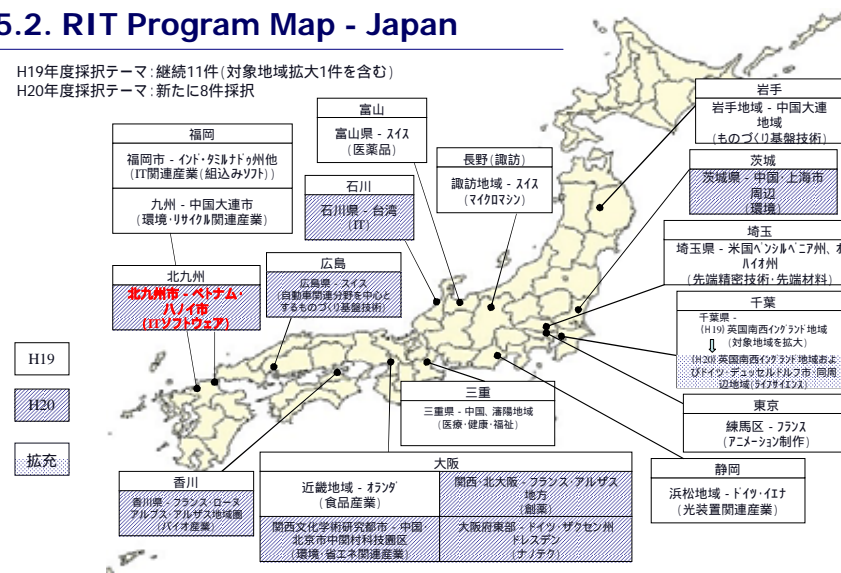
5.2. RIT Program Map - Japan

H19年度採択テーマ：継続11件（対象地域拡大1件を含む）
H20年度採択テーマ：新たに8件採択

福岡
福岡市 - ｲﾝﾄﾞ･ﾀﾐﾙﾅﾄﾞｩ州他
（IT関連産業（組込みｿﾌﾄ））
九州 - 中国大連市
（環境･ﾘｻｲｸﾙ関連産業）

富山
富山県 - ｽｲｽ
（医薬品）

石川
石川県 - 台湾
（IT）

長野（諏訪）
諏訪地域 - ｽｲｽ
（ﾏｲｸﾛﾏｼﾝ）

岩手
岩手地域 - 中国大連地域
（ものづくり基盤技術）

茨城
茨城県 - 中国 上海市周辺
（環境）

埼玉
埼玉県 - 米国ﾍﾟﾝｼﾙﾍﾞﾆｱ州、オハイオ州
（先端精密技術・先端材料）

千葉
千葉県 -
（H19）英国南西ｲﾝｸﾞﾗﾝﾄﾞ地域
（対象地域を拡大）
⇩
（H20）英国南西ｲﾝｸﾞﾗﾝﾄﾞ地域およびドイツ・デュッセルドルフ市・同周辺地域（ﾗｲﾌｻｲｴﾝｽ）

北九州
北九州市 - ベトナム・ハノイ市
（ITソフトウェア）

広島
広島県 - スイス
（自動車関連分野を中心とするものづくり基盤技術）

H19

H20

拡充

三重
三重県 - 中国、瀋陽地域
（医療・健康・福祉）

東京
練馬区 - ﾌﾗﾝｽ
（ｱﾆﾒｰｼｮﾝ制作）

香川
香川県 - フランス・ローヌアルプス・アルザス地域圏
（バイオ産業）

大阪
近畿地域 - ｵﾗﾝﾀﾞ
（食品産業）
関西・北大阪 - フランス・アルザス地方
（創薬）
関西文化学術研究都市 - 中国・北京市中関村科技園区
（環境・省エネ関連産業）
大阪府東部 - ドイツ・ザクセン州ドレスデン
（ナノテク）

静岡
浜松地域 - ﾄﾞｲﾂ・ｲｴﾅ
（光装置関連産業）